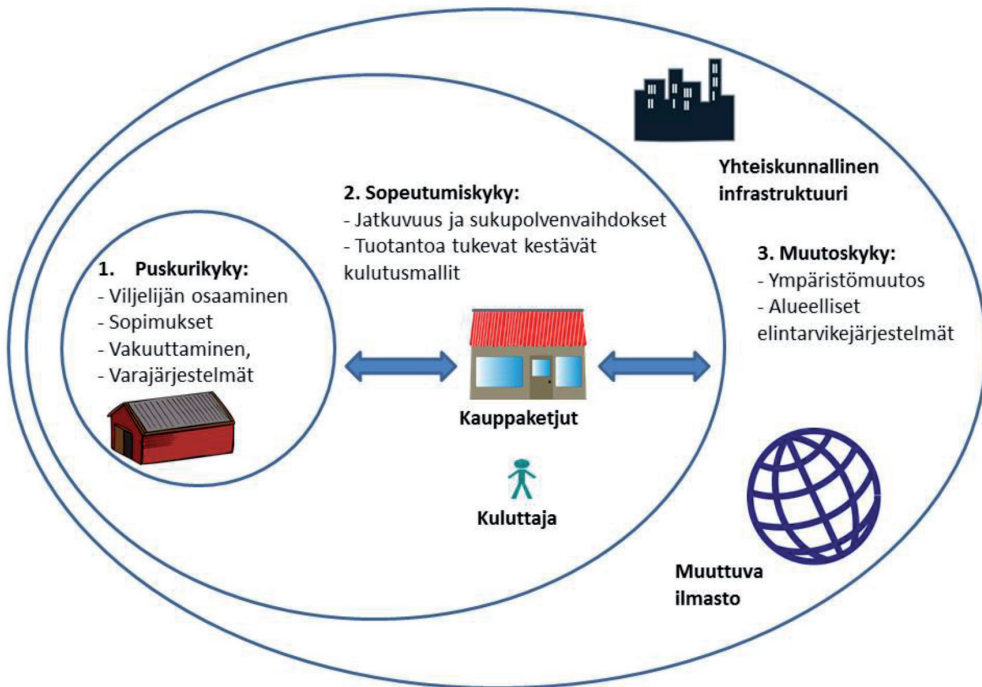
Yhteiskunnallinen infrastruktuuri

2. Sopeutumiskyky:
- Jatkuvuus ja sukupolvenvaihdokset
- Tuotantoa tukevat kestävät kulutusmallit

1. Puskurikyky:
- Viljelijän osaaminen
- Sopimukset
- Vakuuttaminen,
- Varajärjestelmät

3. Muutoskyky:
- Ympäristömuutos
- Alueelliset elintarvikejärjestelmät

Kauppaketjut

Kuluttaja

Muuttuva ilmasto